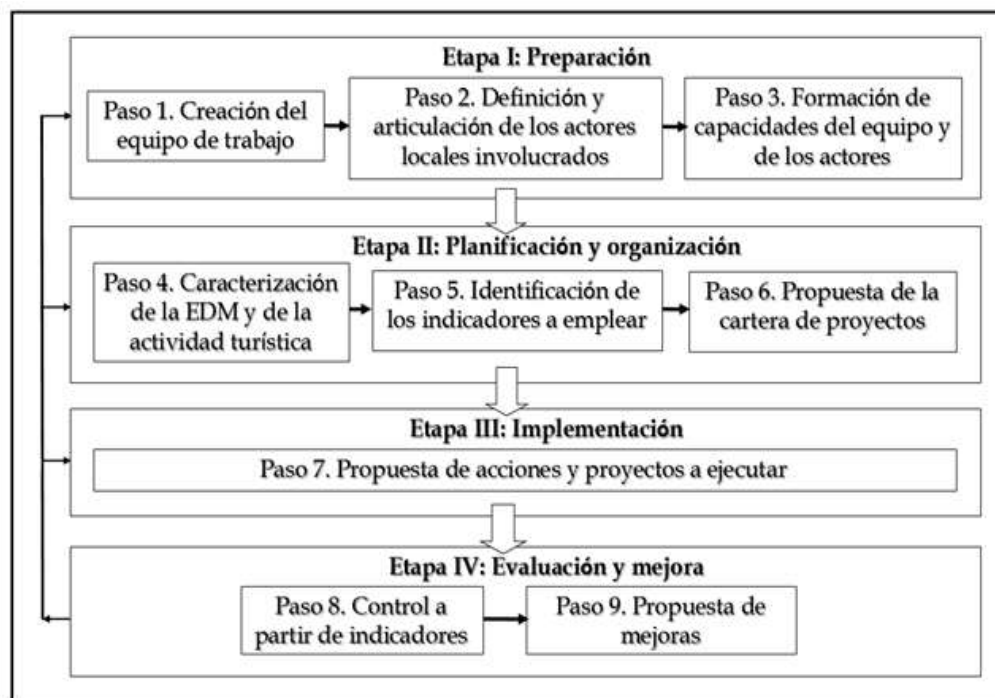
Etapa I: Preparación

Paso 1. Creación del equipo de trabajo

Paso 2. Definición y articulación de los actores locales involucrados

Paso 3. Formación de capacidades del equipo y de los actores

Etapa II: Planificación y organización

Paso 4. Caracterización de la EDM y de la actividad turística

Paso 5. Identificación de los indicadores a emplear

Paso 6. Propuesta de la cartera de proyectos

Etapa III: Implementación

Paso 7. Propuesta de acciones y proyectos a ejecutar

Etapa IV: Evaluación y mejora

Paso 8. Control a partir de indicadores

Paso 9. Propuesta de mejoras